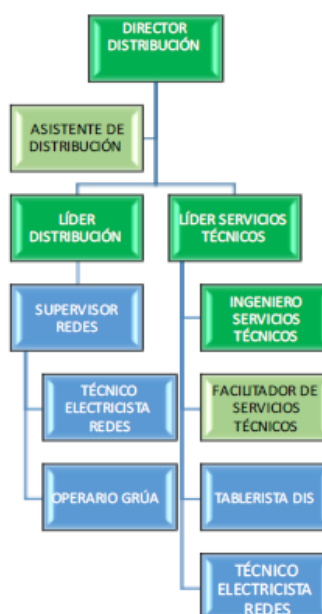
DIRECTOR DISTRIBUCIÓN

ASISTENTE DE DISTRIBUCIÓN

LÍDER DISTRIBUCIÓN

LÍDER SERVICIOS TÉCNICOS

SUPERVISOR REDES

TÉCNICO ELECTRICISTA REDES

OPERARIO GRÚA

INGENIERO SERVICIOS TÉCNICOS

FACILITADOR DE SERVICIOS TÉCNICOS

TABLERISTA DIS

TÉCNICO ELECTRICISTA REDES